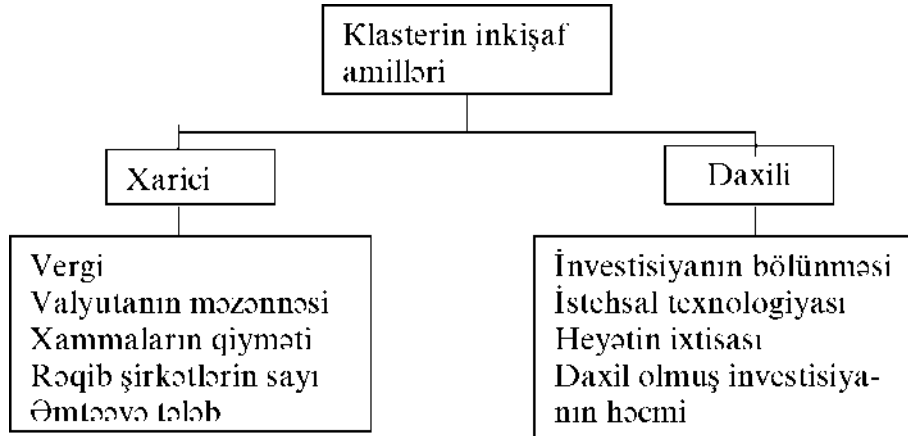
Klasterin inkişaf amilləri

Xarici

Vergi
Valyutanın məzənnəsi
Xammaların qiyməti
Rəqib şirkətlərin sayı
Əmtəəyə tələb

Daxili

İnvestisiyanın bölünməsi
İstehsal texnologiyası
Heyətin ixtisası
Daxil olmuş investisiyanın həcmi